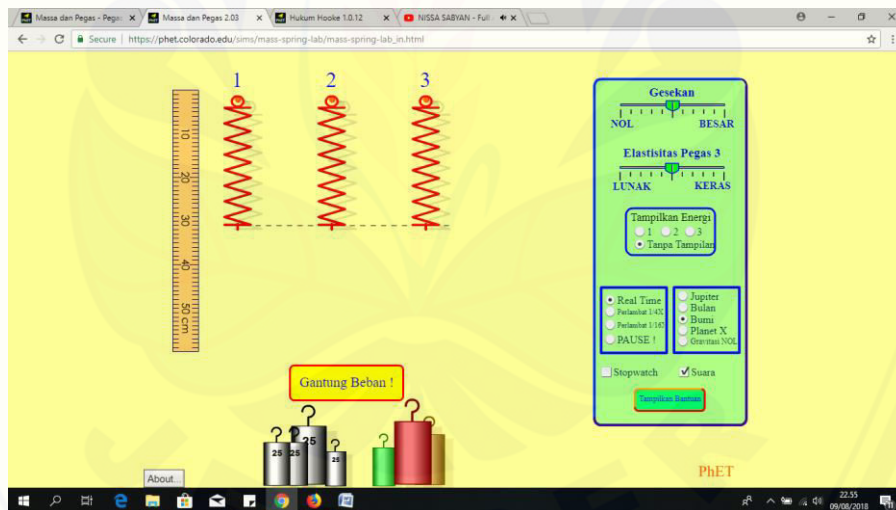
Massa dan Pegas - Pega ×
Massa dan Pegas 2.03 ×
Hukum Hooke 1.0.12 ×
NISSA SABYAN - Full ×

Secure | https://phet.colorado.edu/sims/mass-spring-lab/mass-spring-lab_in.html

1 2 3

10
20
30
40
50 cm

Gesekan
NOL BESAR

Elastisitas Pegas 3
LUNAK KERAS

Tampilkan Energi
1 2 3
Tanpa Tampilan

Real Time
Perlambat 1/4X
Perlambat 1/16X
PAUSE !

Jupiter
Bulan
Bumi
Planet X
Gravitasi NOL

Stopwatch
Suara

Tampilkan Bantuan

Gantung Beban !

25 25 25 25

About...

PhET

22.55
09/08/2018